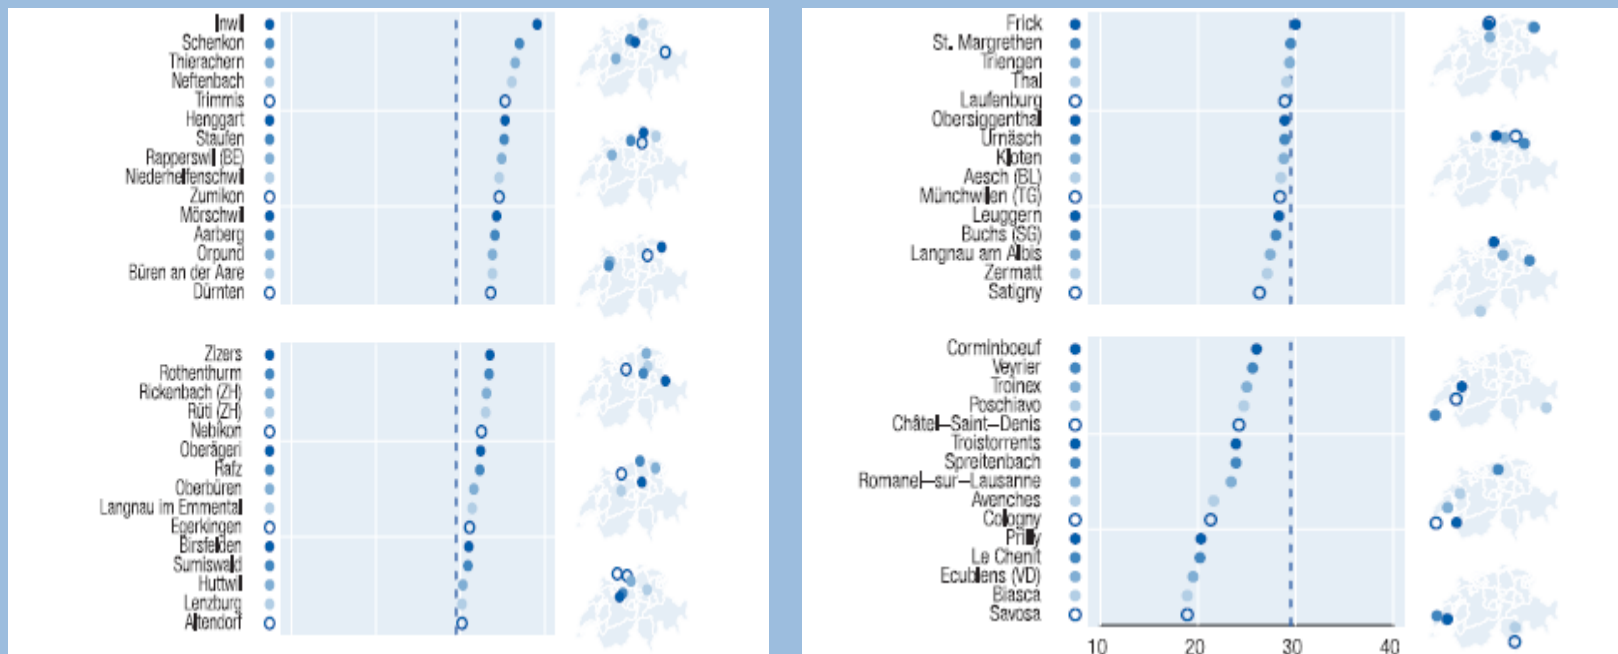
Inwil
Schenkon
Thierachern
Neftenbach
Trimmis
Henggart
Staufen
Rapperswil (BE)
Niederhelfenschwil
Zumikon
Mörschwil
Aarberg
Orpund
Büren an der Aare
Dürnten

Zizers
Rothenthurm
Rickenbach (ZH)
Rüti (ZH)
Nebikon
Oberägeri
Rafz
Oberbüren
Langnau im Emmental
Egerkingen
Birsfelden
Sumiswald
Huttwil
Lenzburg
Altendorf

Frick
St. Margrethen
Triengen
Thal
Laufenburg
Obersiggenthal
Urnäsch
Kloten
Aesch (BL)
Münchwilen (TG)
Leuggern
Buchs (SG)
Langnau am Albis
Zermatt
Satigny

Corminboeuf
Veyrier
Troinex
Poschiavo
Châtel-Saint-Denis
Troistorrents
Spreitenbach
Romanel-sur-Lausanne
Avenches
Cologny
Prilly
Le Chenit
Ecublens (VD)
Biasca
Savosa

10
20
30
40